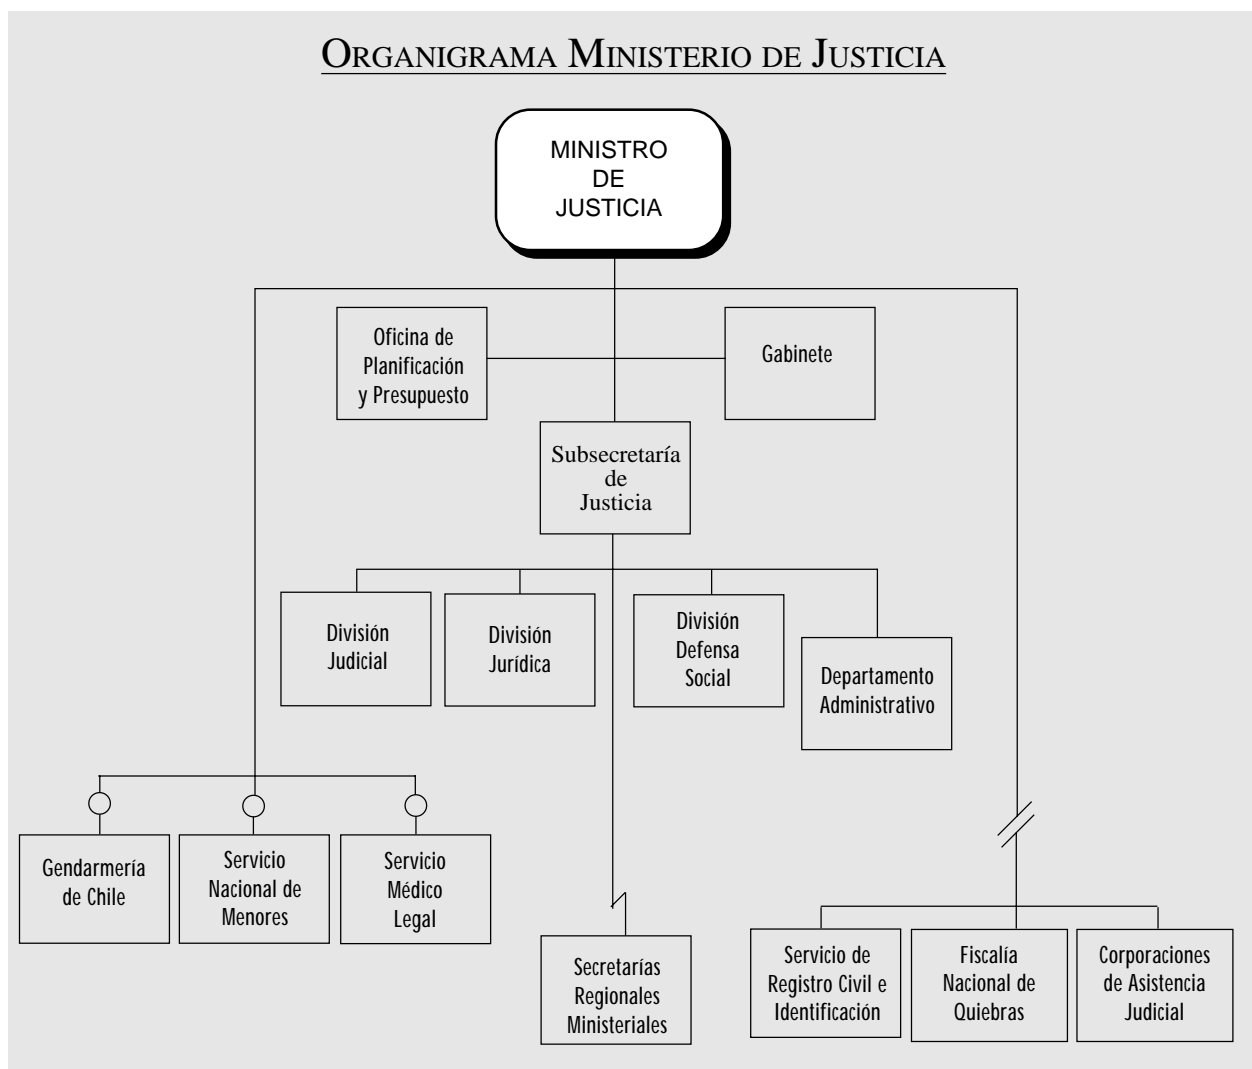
ORGANIGRAMA MINISTERIO DE JUSTICIA

MINISTRO DE JUSTICIA

Oficina de Planificación y Presupuesto

Gabinete

Subsecretaría de Justicia

División Judicial

División Jurídica

División Defensa Social

Departamento Administrativo

Gendarmería de Chile

Servicio Nacional de Menores

Servicio Médico Legal

Secretarías Regionales Ministeriales

Servicio de Registro Civil e Identificación

Fiscalía Nacional de Quiebras

Corporaciones de Asistencia Judicial